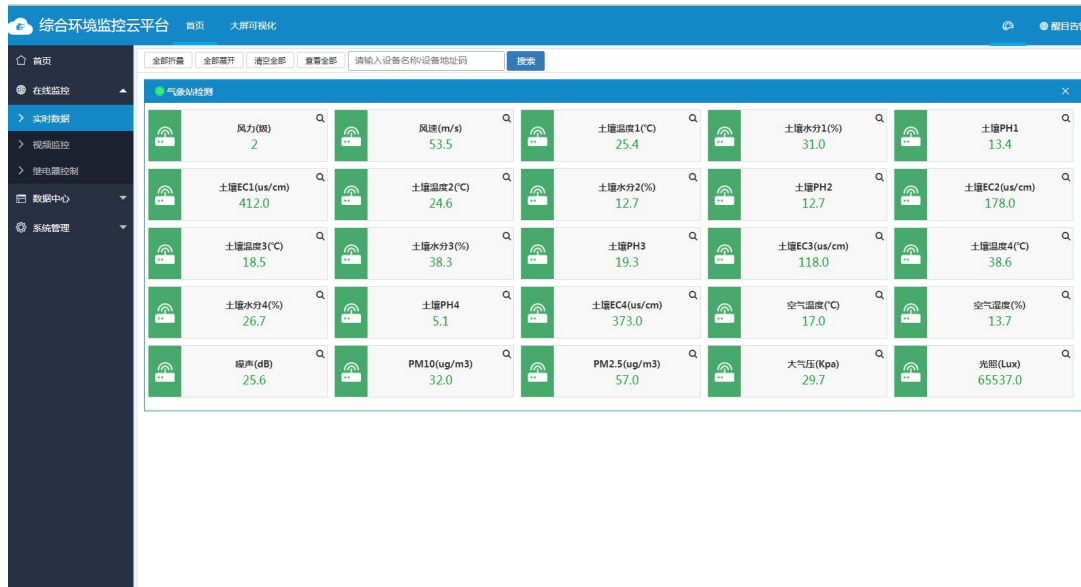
综合环境监控云平台 首页 大屏可视化 醒目吉

首页
在线监控
实时数据
视频监控
继电器控制
数据中心
系统管理

全部折叠 全部展开 清空全部 查看全部 请输入设备名称/设备地址码 搜索

气象站检测

| 风力(级) 2 | 风速(m/s) 53.5 | 土壤温度1(℃) 25.4 | 土壤水分1(%) 31.0 | 土壤PH1 13.4 |
|---|---|---|---|---|
| 土壤EC1(us/cm) 412.0 | 土壤温度2(℃) 24.6 | 土壤水分2(%) 12.7 | 土壤PH2 12.7 | 土壤EC2(us/cm) 178.0 |
| 土壤温度3(℃) 18.5 | 土壤水分3(%) 38.3 | 土壤PH3 19.3 | 土壤EC3(us/cm) 118.0 | 土壤温度4(℃) 38.6 |
| 土壤水分4(%) 26.7 | 土壤PH4 5.1 | 土壤EC4(us/cm) 373.0 | 空气温度(℃) 17.0 | 空气湿度(%) 13.7 |
| 噪声(dB) 25.6 | PM10(ug/m3) 32.0 | PM2.5(ug/m3) 57.0 | 大气压(Kpa) 29.7 | 光照(Lux) 65537.0 |